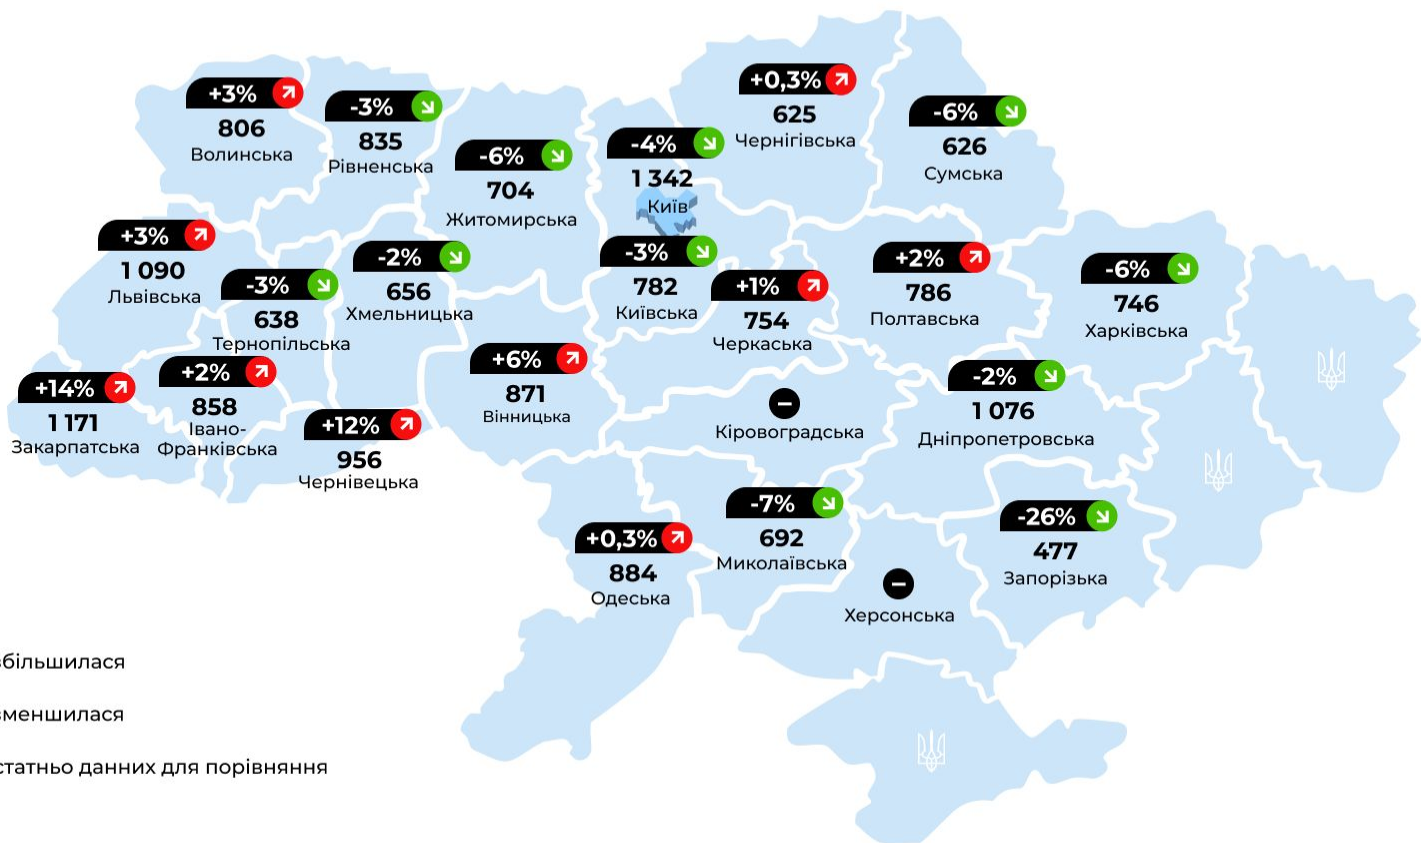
+3%
806
Волинська

-3%
835
Рівненська

-6%
704
Житомирська

-4%
1 342
Київ

+0,3%
625
Чернігівська

-6%
626
Сумська

+3%
1 090
Львівська

-3%
638
Тернопільська

-2%
656
Хмельницька

-3%
782
Київська

+1%
754
Черкаська

+2%
786
Полтавська

-6%
746
Харківська

+14%
1 171
Закарпатська

+2%
858
Івано-Франківська

+12%
956
Чернівецька

+6%
871
Вінницька

Кіровоградська

-2%
1 076
Дніпропетровська

-7%
692
Миколаївська

+0,3%
884
Одеська

Херсонська

-26%
477
Запорізька

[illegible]більшилася

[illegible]меншилася

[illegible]статньо данних для порівняння